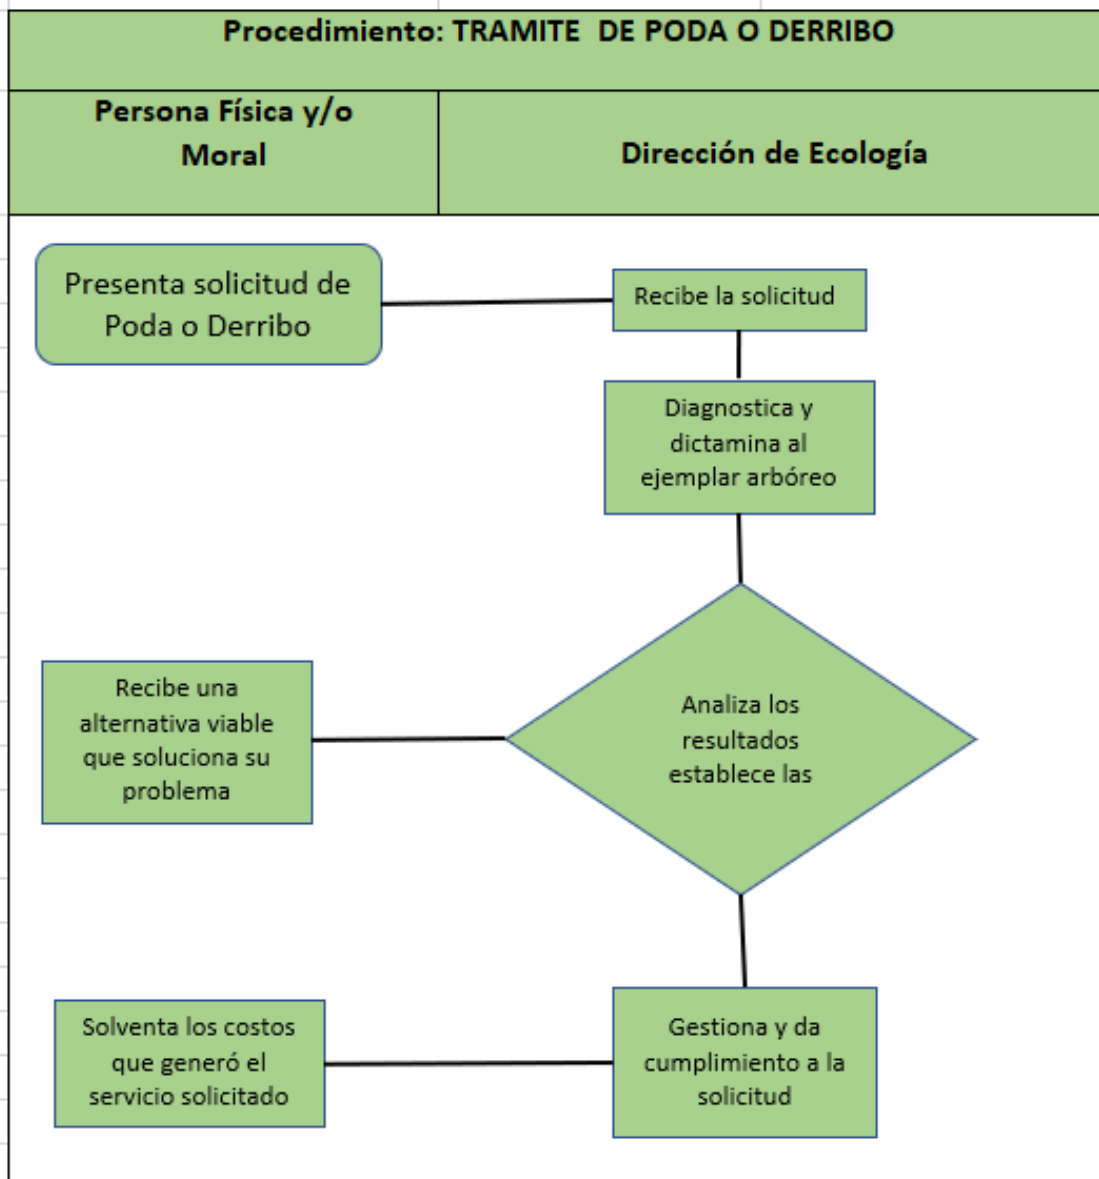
Procedimiento: TRAMITE DE PODA O DERRIBO

| Persona Física y/o Moral | Dirección de Ecología |
|---|---|

Presenta solicitud de Poda o Derribo

Recibe la solicitud

Diagnostica y dictamina al ejemplar arbóreo

Analiza los resultados establece las

Recibe una alternativa viable que soluciona su problema

Gestiona y da cumplimiento a la solicitud

Solventa los costos que generó el servicio solicitado